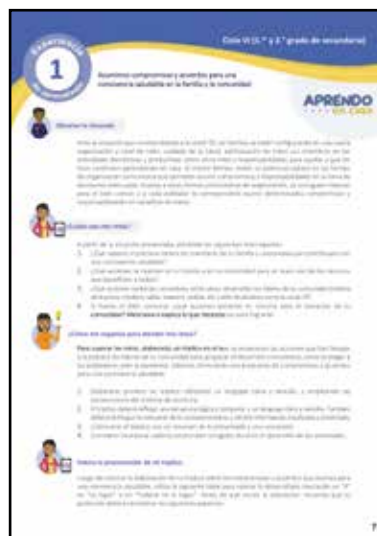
Experiencia
1
de aprendizaje

Ciclo VI (1.° y 2.° grado de secundaria)

Asumimos compromisos y acuerdos para una convivencia saludable en la familia y la comunidad

APRENDO en casa

Situación

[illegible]

¿Cuál es el reto?

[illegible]

1. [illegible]
2. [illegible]
3. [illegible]
4. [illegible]

¿Cómo nos organizamos para afrontar este reto?

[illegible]

1. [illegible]
2. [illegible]
3. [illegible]
4. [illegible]
5. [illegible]

Sobre la presentación de mi trabajo

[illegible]

7